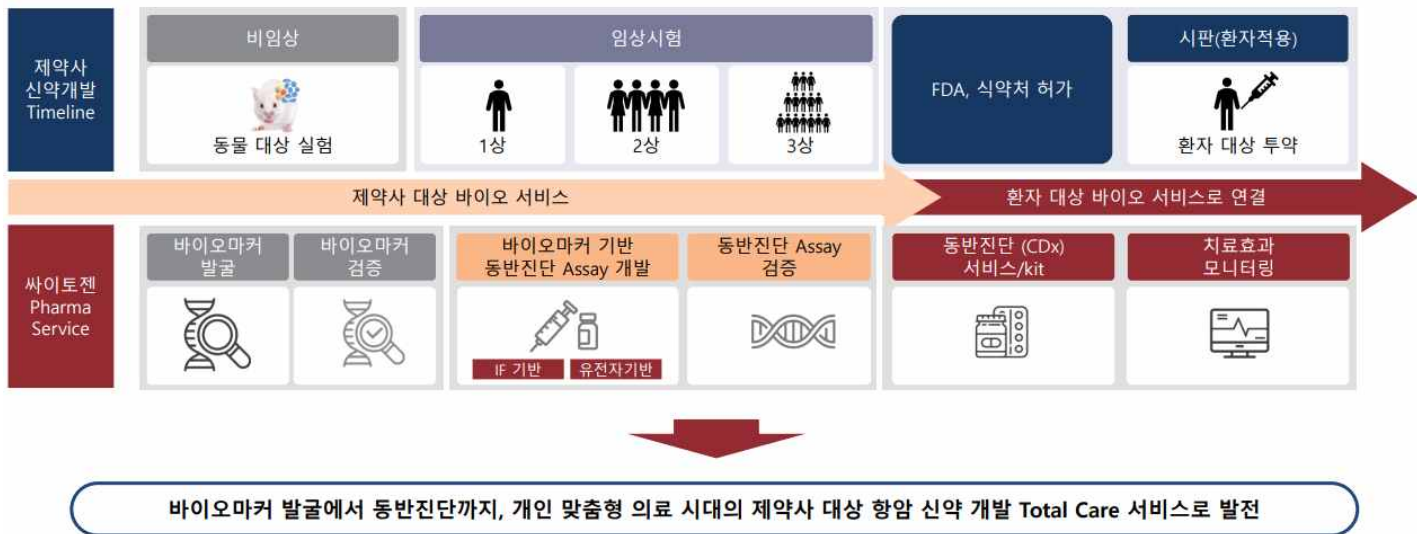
제약사 신약개발 Timeline

비임상

동물 대상 실험

임상시험

1상

2상

3상

FDA, 식약처 허가

시판(환자적용)

환자 대상 투약

제약사 대상 바이오 서비스

환자 대상 바이오 서비스로 연결

싸이토젠 Pharma Service

바이오마커 발굴

바이오마커 검증

바이오마커 기반 동반진단 Assay 개발

IF 기반

유전자기반

동반진단 Assay 검증

동반진단 (CDx) 서비스/kit

치료효과 모니터링

바이오마커 발굴에서 동반진단까지, 개인 맞춤형 의료 시대의 제약사 대상 항암 신약 개발 Total Care 서비스로 발전